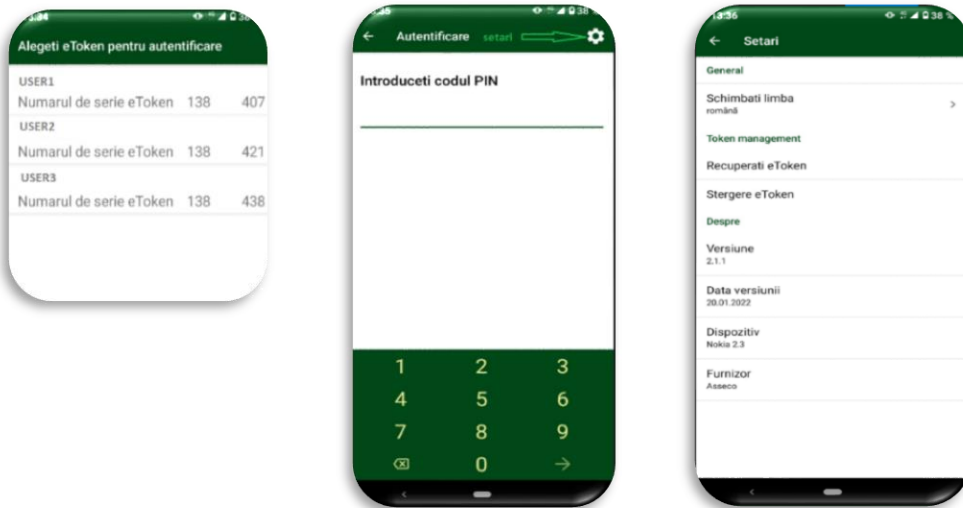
3:34

Alegeti eToken pentru autentificare

USER1
Numarul de serie eToken 138 407
USER2
Numarul de serie eToken 138 421
USER3
Numarul de serie eToken 138 438

3:35

Autentificare setari

Introduceti codul PIN

1 2 3
4 5 6
7 8 9
0

13:36

Setari

General

Schimbati limba
română

Token management

Recuperati eToken

Stergere eToken

Despre

Versiune
2.1.1

Data versiunii
20.01.2022

Dispozitiv
Nokia 2.3

Furnizor
Asseco